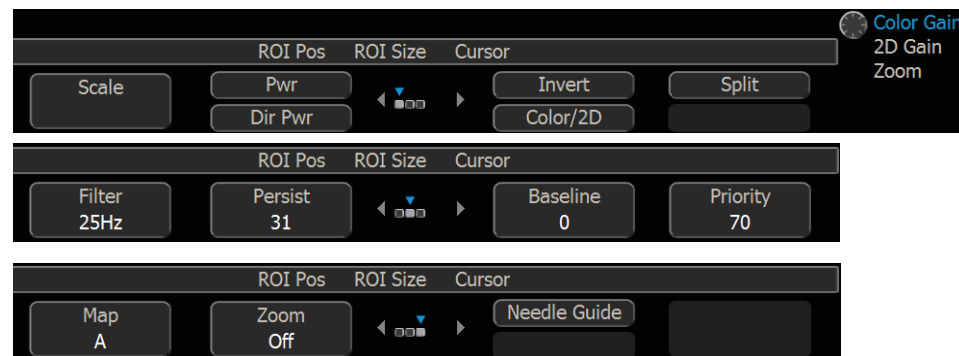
Color Gain
2D Gain
Zoom

ROI Pos ROI Size Cursor

Scale
Pwr
Dir Pwr
Invert
Color/2D
Split

ROI Pos ROI Size Cursor

Filter
25Hz
Persist
31
Baseline
0
Priority
70

ROI Pos ROI Size Cursor

Map
A
Zoom
Off
Needle Guide